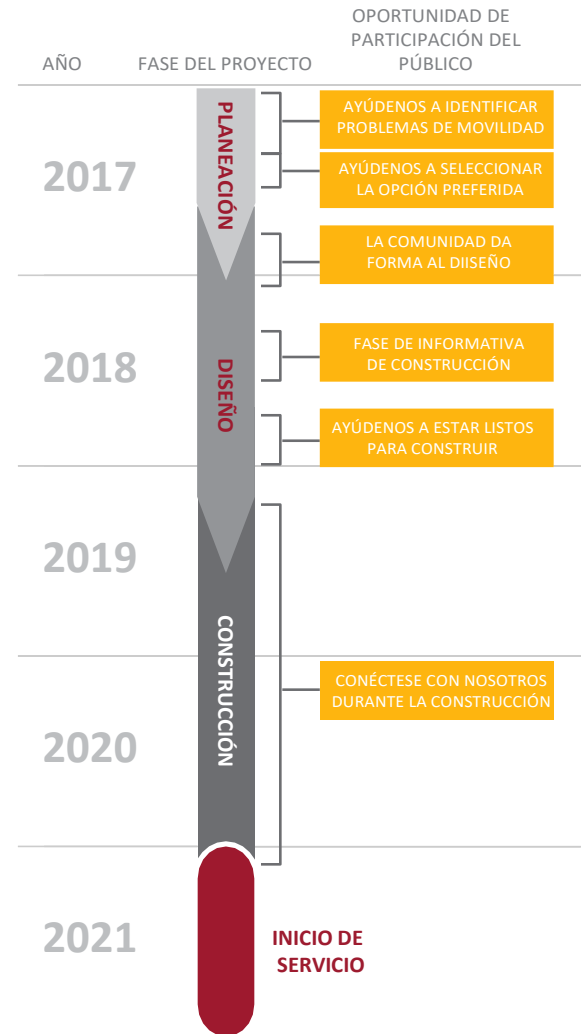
AÑO

FASE DEL PROYECTO

OPORTUNIDAD DE PARTICIPACIÓN DEL PÚBLICO

2017

PLANEACIÓN

AYÚDENOS A IDENTIFICAR PROBLEMAS DE MOVILIDAD

AYÚDENOS A SELECCIONAR LA OPCIÓN PREFERIDA

LA COMUNIDAD DA FORMA AL DIISEÑO

2018

DISEÑO

FASE DE INFORMATIVA DE CONSTRUCCIÓN

AYÚDENOS A ESTAR LISTOS PARA CONSTRUIR

2019

CONSTRUCCIÓN

2020

CONÉCTESE CON NOSOTROS DURANTE LA CONSTRUCCIÓN

2021

INICIO DE SERVICIO